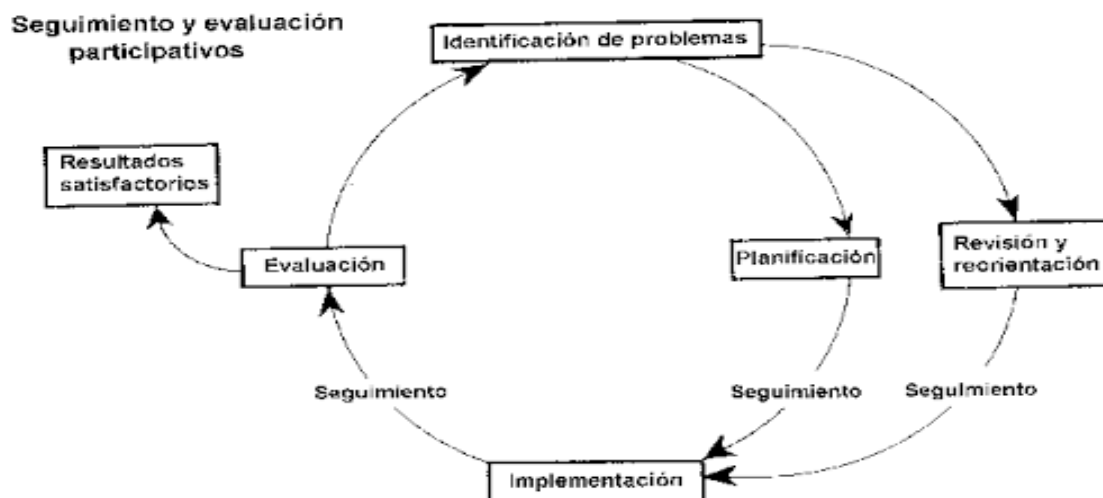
Seguimiento y evaluación participativos

Identificación de problemas

Resultados satisfactorios

Evaluación

Planificación

Revisión y reorientación

Seguimiento

Seguimiento

Seguimiento

Implementación